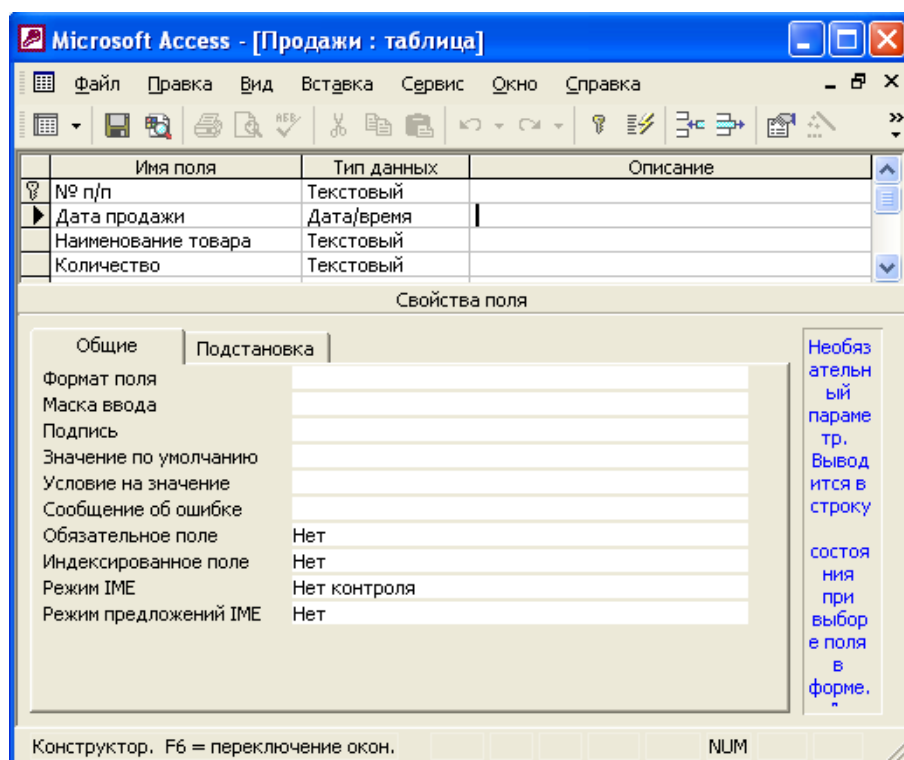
Microsoft Access - [Продажи : таблица]

Файл Правка Вид Вставка Сервис Окно Справка

| Имя поля | Тип данных | Описание |
|---|---|---|
| № п/п | Текстовый | |
| Дата продажи | Дата/время | |
| Наименование товара | Текстовый | |
| Количество | Текстовый | |

Свойства поля

Общие Подстановка

| | |
|---|---|
| Формат поля | |
| Маска ввода | |
| Подпись | |
| Значение по умолчанию | |
| Условие на значение | |
| Сообщение об ошибке | |
| Обязательное поле | Нет |
| Индексированное поле | Нет |
| Режим IME | Нет контроля |
| Режим предложений IME | Нет |

Необязательный параметр. Выводится в строку состояния при выборе поля в форме.

Конструктор. F6 = переключение окон. NUM